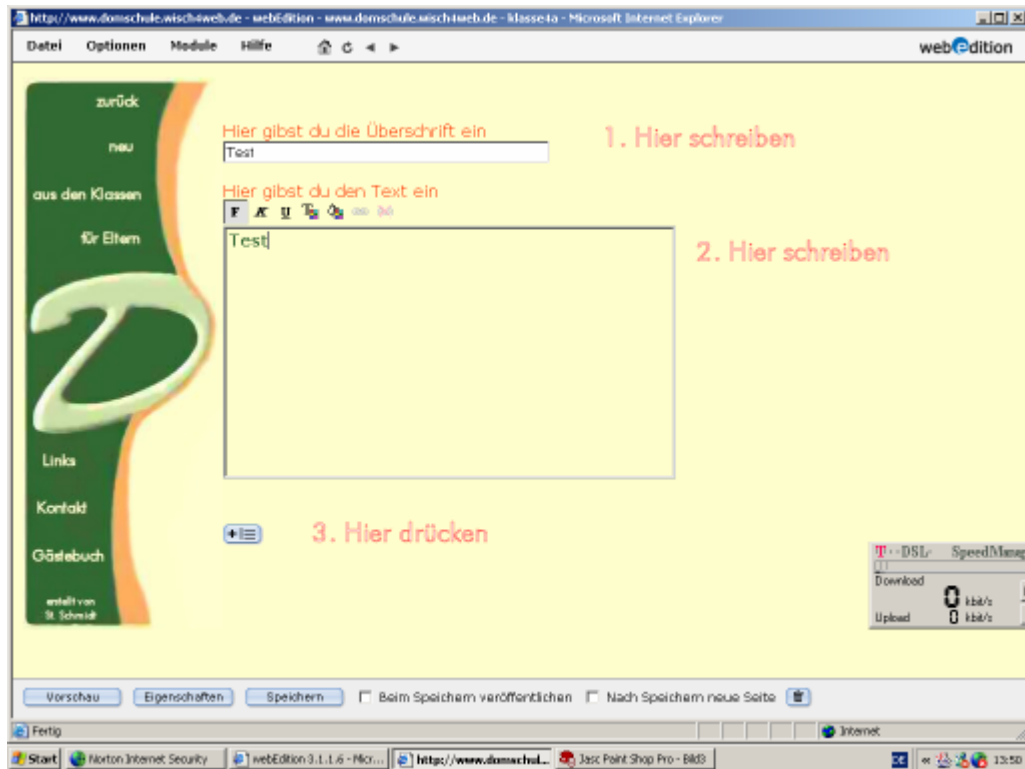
http://www.domschule.wisch4web.de - webEdition - www.domschule.wisch4web.de - klasse4a - Microsoft Internet Explorer

Datei Optionen Module Hilfe

webEdition

zurück

neu

aus den Klassen

für Eltern

Links

Kontakt

Gästebuch

erstellt von St. Schmidt

Hier gibst du die Überschrift ein

Test

1. Hier schreiben

Hier gibst du den Text ein

F K U

Test

2. Hier schreiben

3. Hier drücken

T - DSL SpeedManag

Download 0 kbit/s

Upload 0 kbit/s

Vorschau Eigenschaften Speichern Beim Speichern veröffentlichen Nach Speichern neue Seite

Fertig

Internet

Start Norton Internet Security webEdition 3.1.1.6 - Micr... http://www.domschul... Jasc Paint Shop Pro - Bild3

13:50